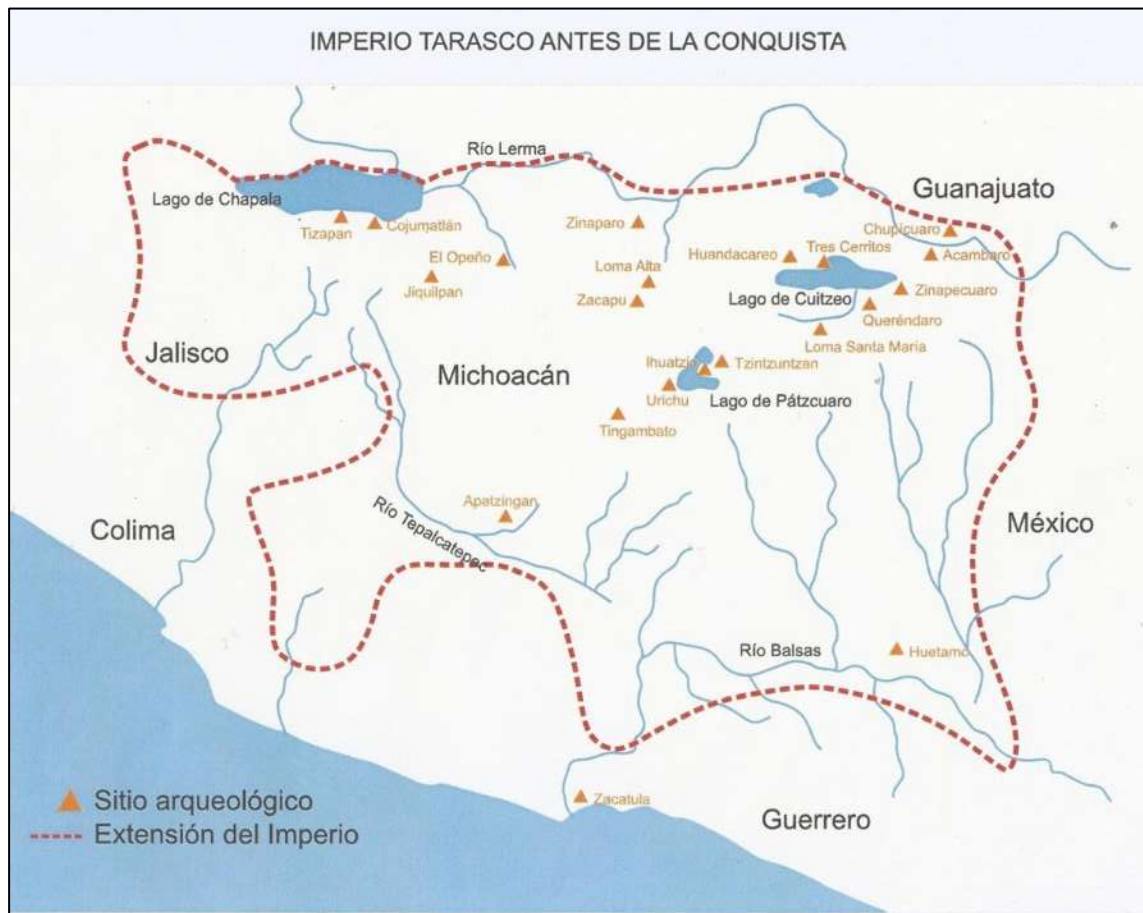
IMPERIO TARASCO ANTES DE LA CONQUISTA

Río Lerma

Lago de Chapala

Guanajuato

Tizapan

Cojumatlán

Zinaparo

Chupicuaro

Huandacareo

Tres Cerritos

Acambaro

El Opeño

Loma Alta

Jiquilpan

Zacapu

Lago de Cuitzeo

Zinapecuaro

Queréndaro

Loma Santa Maria

Jalisco

Ihuatzio

Tzintzuntzan

Michoacán

Urichu

Lago de Pátzcuaro

Tingambato

Apatzingan

Colima

Río Tepalcatepec

México

Río Balsas

Huetamo

Sitio arqueológico

Extensión del Imperio

Zacatula

Guerrero